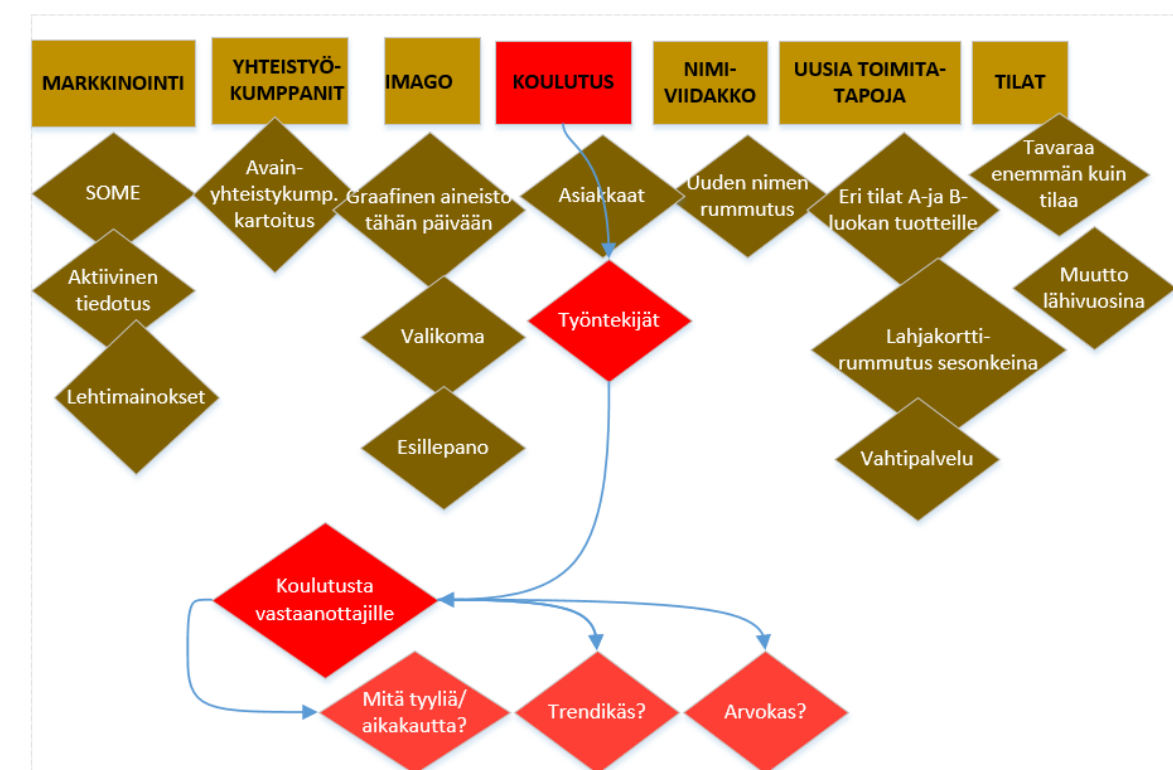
MARKKINOINTI

YHTEISTYÖ-KUMPPANIT

IMAGO

KOULUTUS

NIMI-VIIDAKKO

UUSIA TOIMITA-TAPOJA

TILAT

SOME

Avain-yhteistykump. kartoitus

Graafinen aineisto tähän päivään

Asiakkaat

Uuden nimen rummutus

Eri tilat A-ja B-luokan tuotteille

Tavaraa enemmän kuin tilaa

Aktiivinen tiedotus

Valikoma

Työntekijät

Muutto lähivuosina

Lahjakortti-rummutus sesonkeina

Lehtimainokset

Esillepano

Vahtipalvelu

Koulutusta vastaanottajille

Mitä tyyliä/ aikakautta?

Trendikäs?

Arvokas?